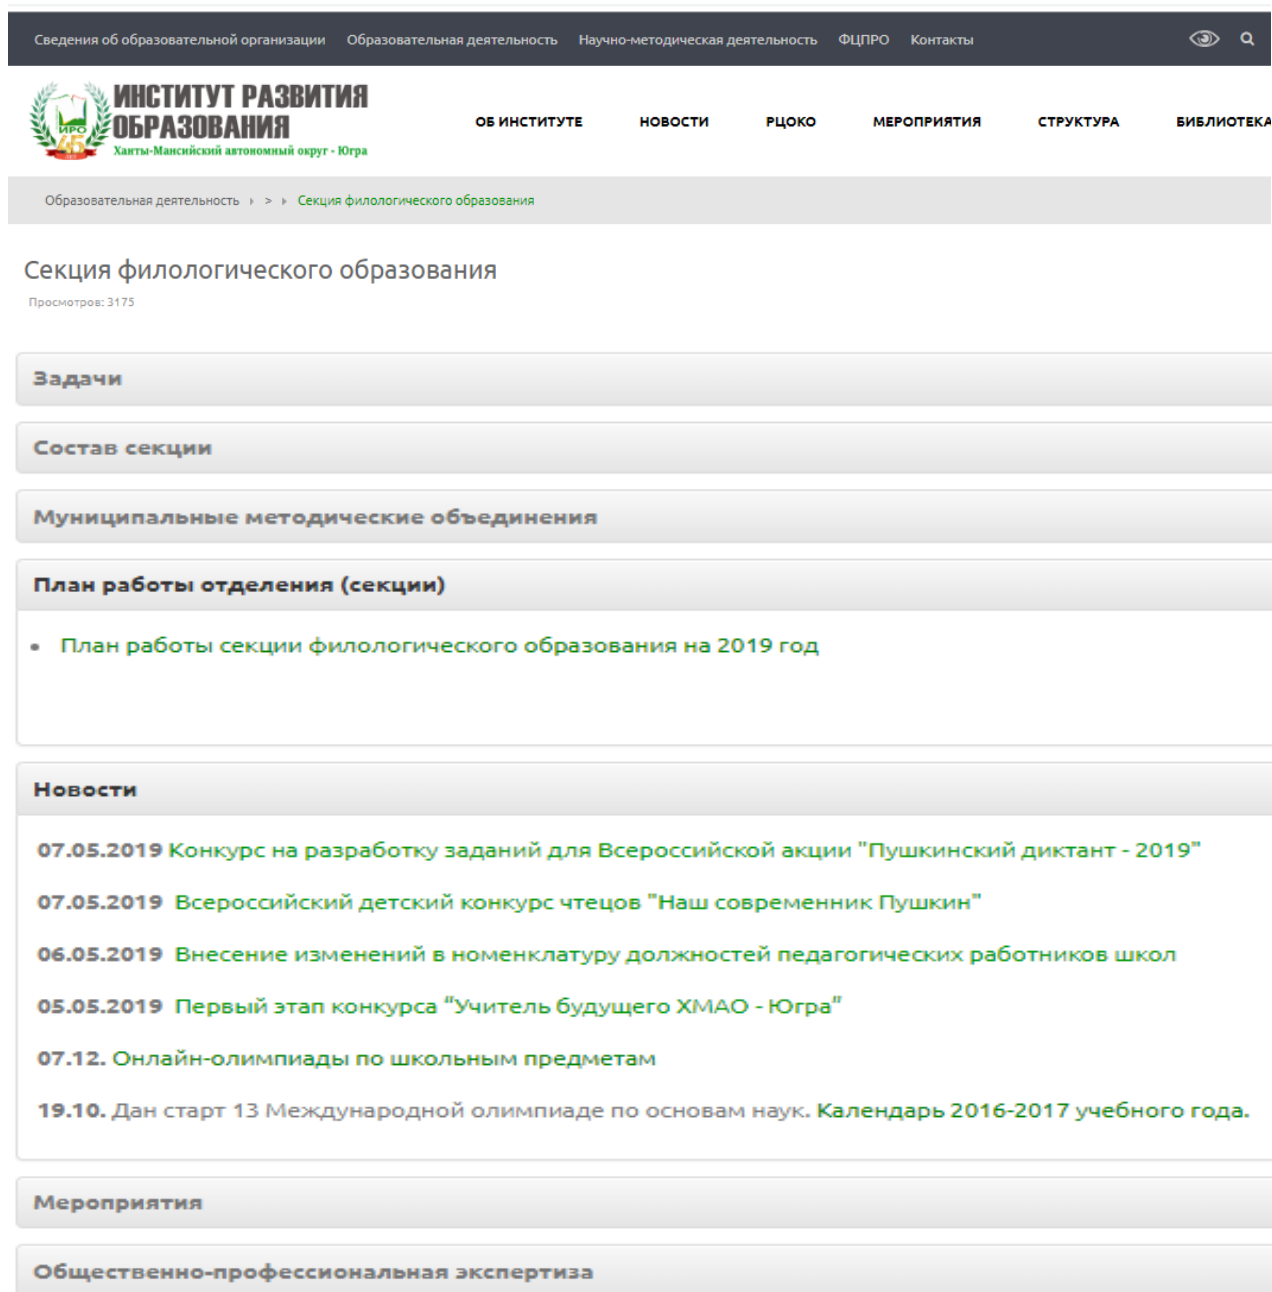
Сведения об образовательной организации Образовательная деятельность Научно-методическая деятельность ФЦПРО Контакты

ИРО 45
ИНСТИТУТ РАЗВИТИЯ ОБРАЗОВАНИЯ
Ханты-Мансийский автономный округ - Югра

ОБ ИНСТИТУТЕ НОВОСТИ РЦОКО МЕРОПРИЯТИЯ СТРУКТУРА БИБЛИОТЕКА

Образовательная деятельность > Секция филологического образования

Секция филологического образования
Просмотров: 3175

Задачи

Состав секции

Муниципальные методические объединения

План работы отделения (секции)

• План работы секции филологического образования на 2019 год

Новости

07.05.2019 Конкурс на разработку заданий для Всероссийской акции "Пушкинский диктант - 2019"

07.05.2019 Всероссийский детский конкурс чтецов "Наш современник Пушкин"

06.05.2019 Внесение изменений в номенклатуру должностей педагогических работников школ

05.05.2019 Первый этап конкурса "Учитель будущего ХМАО - Югра"

07.12. Онлайн-олимпиады по школьным предметам

19.10. Дан старт 13 Международной олимпиаде по основам наук. Календарь 2016-2017 учебного года.

Мероприятия

Общественно-профессиональная экспертиза